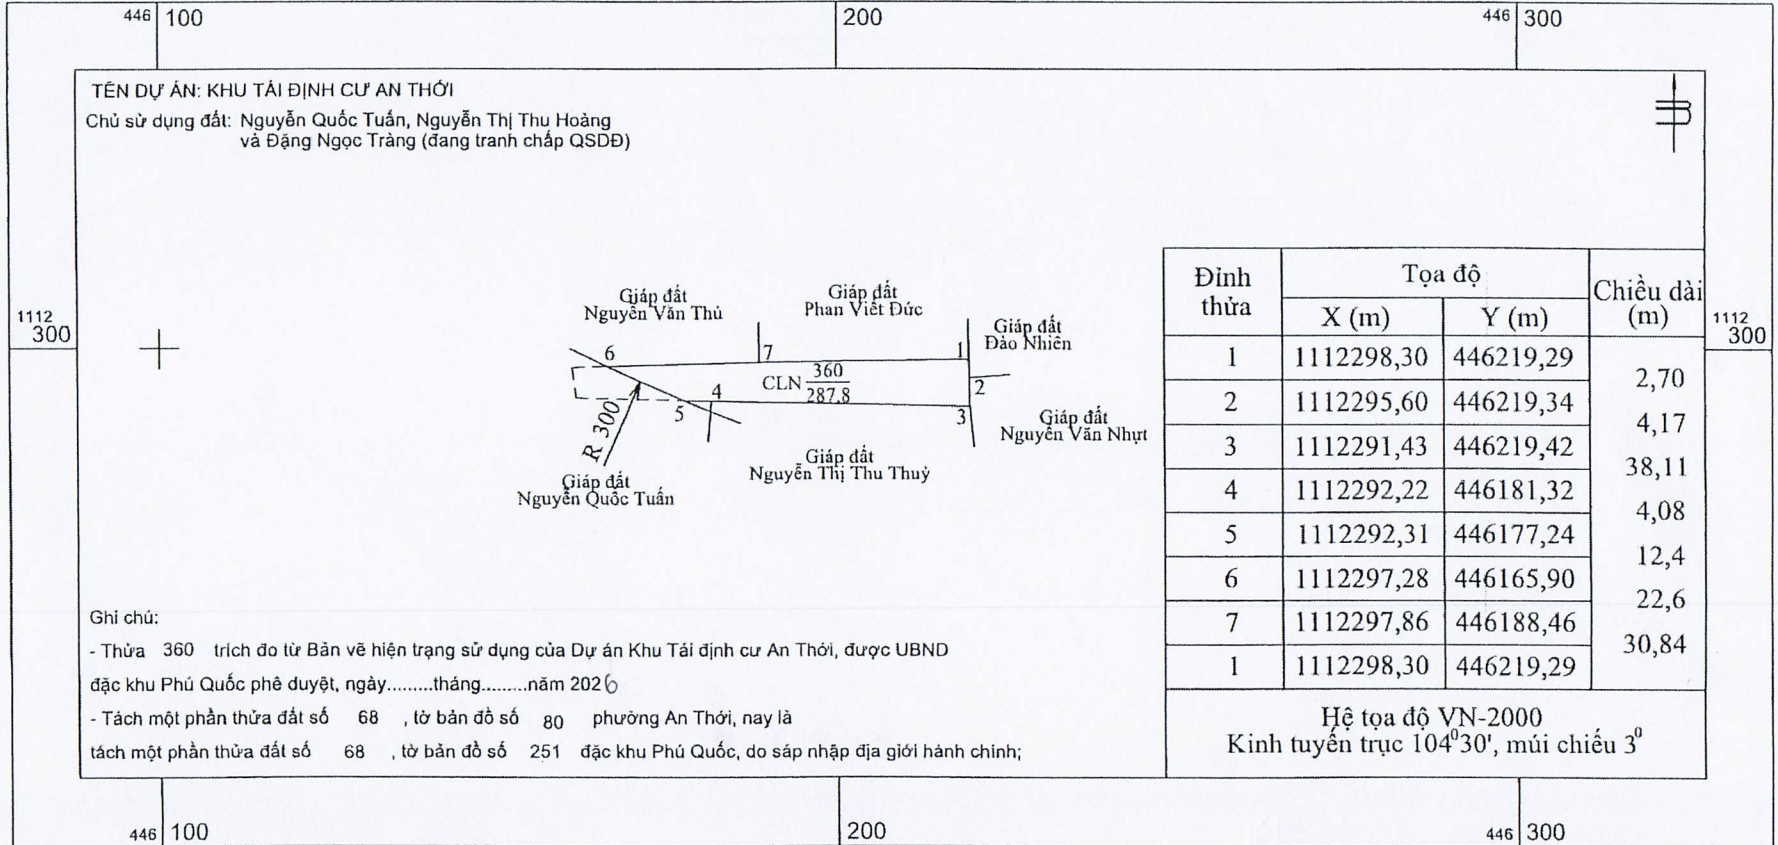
446 100 200 446 300

TÊN DỰ ÁN: KHU TÁI ĐỊNH CƯ AN THỚI
Chủ sử dụng đất: Nguyễn Quốc Tuấn, Nguyễn Thị Thu Hoàng và Đặng Ngọc Tràng (đang tranh chấp QSDĐ)

1112 300

Giáp đất Nguyễn Văn Thủ
Giáp đất Phan Viết Đức
Giáp đất Đào Nhiên
6 7 1
CLN $\frac{360}{287.8}$
4 5 2 3
R 300
Giáp đất Nguyễn Văn Nhựt
Giáp đất Nguyễn Thị Thu Thuỳ
Giáp đất Nguyễn Quốc Tuấn

| Đỉnh thửa | Tọa độ X (m) | Tọa độ Y (m) | Chiều dài (m) |
|---|---|---|---|
| 1 | 1112298,30 | 446219,29 | |
| | | | 2,70 |
| 2 | 1112295,60 | 446219,34 | |
| | | | 4,17 |
| 3 | 1112291,43 | 446219,42 | |
| | | | 38,11 |
| 4 | 1112292,22 | 446181,32 | |
| | | | 4,08 |
| 5 | 1112292,31 | 446177,24 | |
| | | | 12,4 |
| 6 | 1112297,28 | 446165,90 | |
| | | | 22,6 |
| 7 | 1112297,86 | 446188,46 | |
| | | | 30,84 |
| 1 | 1112298,30 | 446219,29 | |

1112 300

Ghi chú:
- Thửa 360 trích đo từ Bản vẽ hiện trạng sử dụng của Dự án Khu Tái định cư An Thới, được UBND đặc khu Phú Quốc phê duyệt, ngày.........tháng.........năm 2026
- Tách một phần thửa đất số 68 , tờ bản đồ số 80 phường An Thới, nay là tách một phần thửa đất số 68 , tờ bản đồ số 251 đặc khu Phú Quốc, do sáp nhập địa giới hành chính;

Hệ tọa độ VN-2000
Kinh tuyến trục $104^0 30'$, múi chiếu $3^0$

446 100 200 446 300